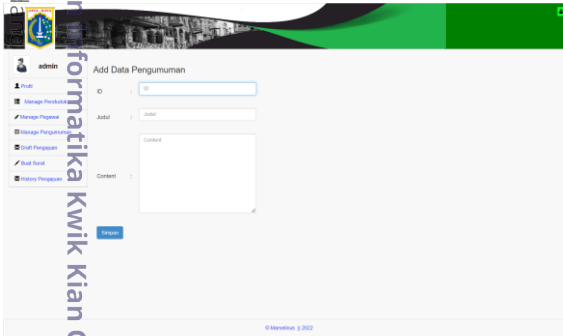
admin

Profil
Manage Penduduk
Manage Pegawai
Manage Pengumuman
Draft Pengajuan
Buat Surat
History Pengajuan

Add Data Pengumuman

ID : ID
Judul : Judul
Content : Content

Simpan

© Marcelinus || 2022

formatika Kwik Kian